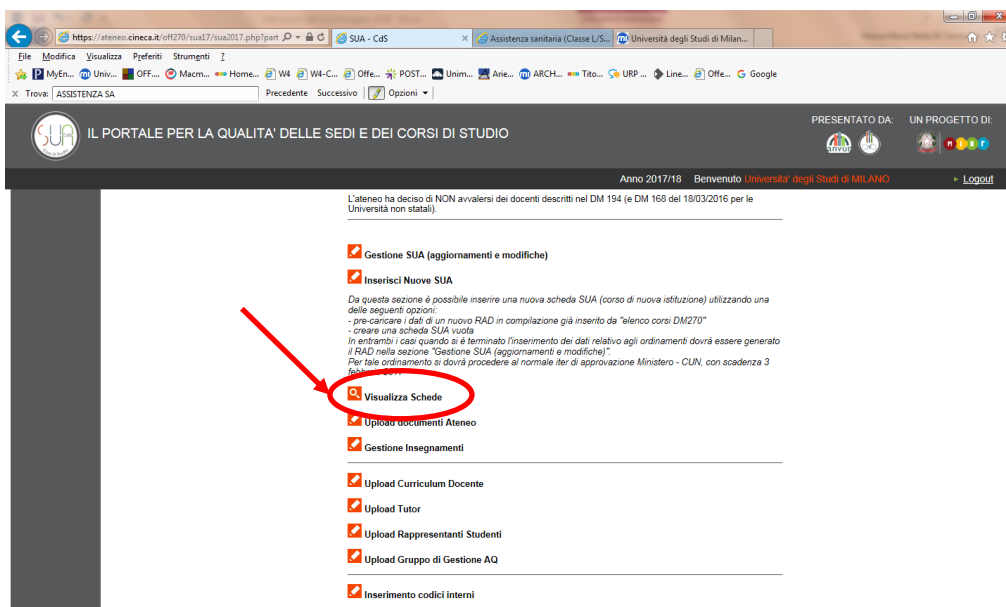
https://ateneo.cineca.it/off270/sua17/sua2017.php?part
SUA - CdS
Assistenza sanitaria (Classe L/S...
Università degli Studi di Milan...

File Modifica Visualizza Preferiti Strumenti ?

MyEn... Univ... OFF... Macm... Home... W4 W4-C... Offe... POST... Unim... Arie... ARCH... Tito... URP ... Line... Offe... Google

Trova: ASSISTENZA SA Precedente Successivo Opzioni

IL PORTALE PER LA QUALITA' DELLE SEDI E DEI CORSI DI STUDIO

PRESENTATO DA: UN PROGETTO DI:

Anno 2017/18 Benvenuto Universita' degli Studi di MILANO Logout

L'ateneo ha deciso di NON avvalersi dei docenti descritti nel DM 194 (e DM 168 del 18/03/2016 per le Università non statali).

Gestione SUA (aggiornamenti e modifiche)

Inserisci Nuove SUA

Da questa sezione è possibile inserire una nuova scheda SUA (corso di nuova istituzione) utilizzando una delle seguenti opzioni:
- pre-caricare i dati di un nuovo RAD in compilazione già inserito da "elenco corsi DM270"
- creare una scheda SUA vuota
In entrambi i casi quando si è terminato l'inserimento dei dati relativo agli ordinamenti dovrà essere generato il RAD nella sezione "Gestione SUA (aggiornamenti e modifiche)".
Per tale ordinamento si dovrà procedere al normale iter di approvazione Ministero - CUN, con scadenza 3 febb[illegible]

Visualizza Schede

Upload documenti Ateneo

Gestione Insegnamenti

Upload Curriculum Docente

Upload Tutor

Upload Rappresentanti Studenti

Upload Gruppo di Gestione AQ

Inserimento codici interni